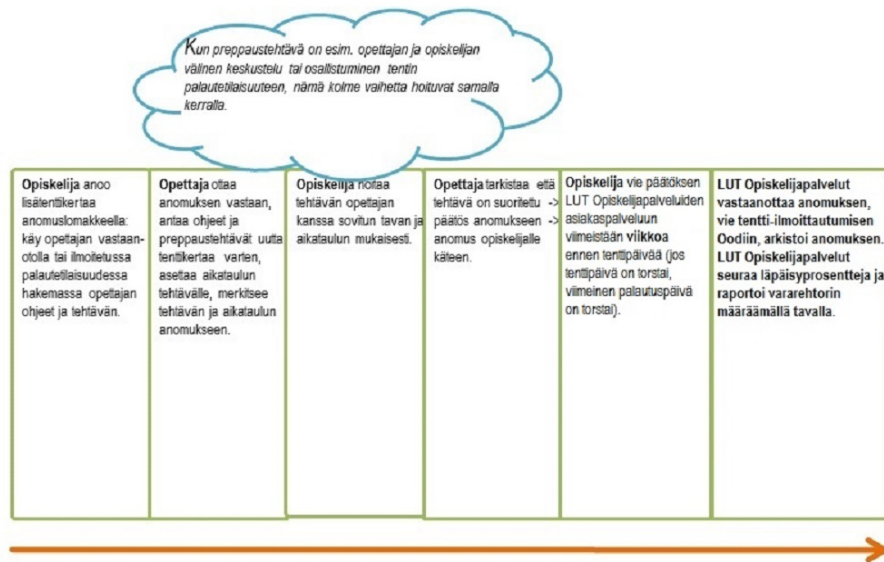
Kun preppaustehtävä on esim. opettajan ja opiskelijan välinen keskustelu tai osallistuminen tentin palautetilaisuuteen, nämä kolme vaihetta hoituvat samalla kerralla.

**Opiskelija** anoo lisätenttikertaa anomuslomakkeella: käy opettajan vastaanotolla tai ilmoitetussa palautetilaisuudessa hakemassa opettajan ohjeet ja tehtävän.

**Opettaja** ottaa anomuksen vastaan, antaa ohjeet ja preppaustehtävät uutta tenttikertaa varten, asettaa aikataulun tehtävälle, merkitsee tehtävän ja aikataulun anomukseen.

**Opiskelija** hoitaa tehtävän opettajan kanssa sovitun tavan ja aikataulun mukaisesti.

**Opettaja** tarkistaa että tehtävä on suoritettu -> päätös anomukseen -> anomus opiskelijalle käteen.

**Opiskelija** vie päätöksen LUT Opiskelijapalveluiden asiakaspalveluun viimeistään **viikkoa** ennen tenttipäivää (jos tenttipäivä on torstai, viimeinen palautuspäivä on torstai).

**LUT Opiskelijapalvelut vastaanottaa anomuksen, vie tentti-ilmoittautumisen Oodiin, arkistoi anomuksen. LUT Opiskelijapalvelut seuraa läpäisyprosentteja ja raportoi vararehtorin määräämällä tavalla.**